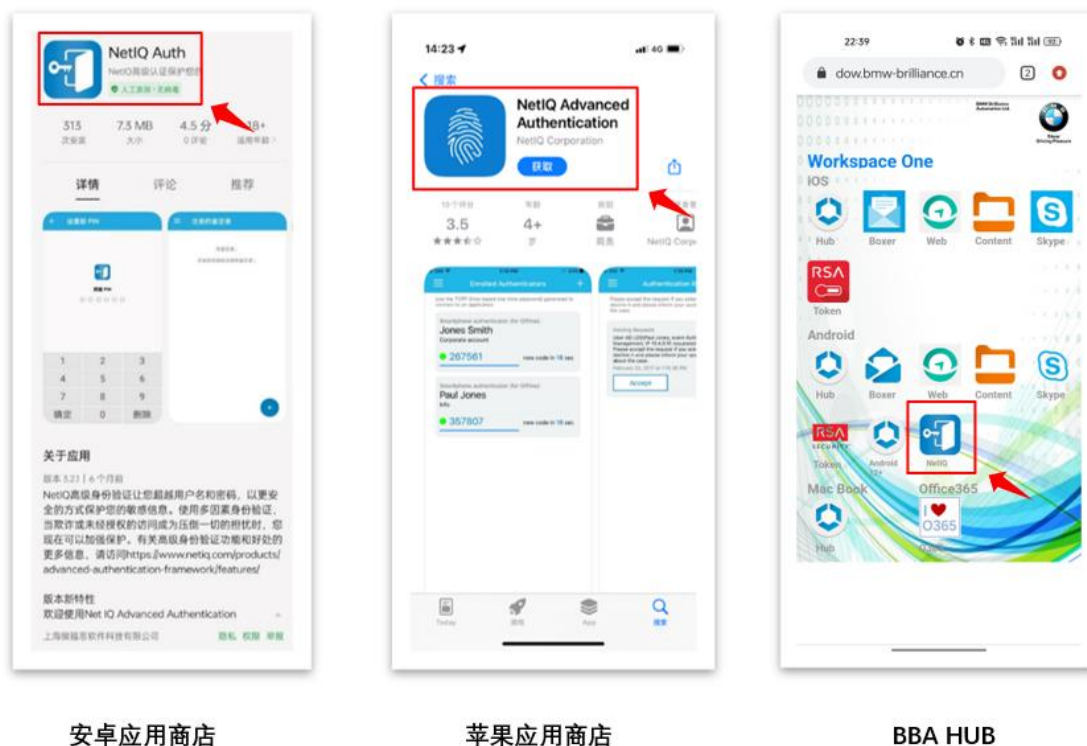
NetIQ Auth
NetIQ高级认证保护您的
人工复核 | 无病毒

315 次安装
7.3 MB 大小
4.5 分 0 评论
18+ 适用年龄

详情 评论 推荐

设置新 PIN
注册

1 2 3
4 5 6
7 8 9
确定 0 删除

关于应用
版本 5.21 | 6 个月前
NetIQ高级身份验证让您超越用户名和密码，以更安全的方式保护您的敏感信息。使用多因素身份验证，当欺诈或未经授权的访问成为压倒一切的担忧时，您现在可以加强保护。有关高级身份验证功能和好处的更多信息，请访问https://www.netiq.com/products/advanced-authentication-framework/features/

版本新特性
欢迎使用Net IQ Advanced Authentication

上海摄福思软件科技有限公司 隐私 权限 举报

14:23
4G
< 搜索
NetIQ Advanced Authentication
NetIQ Corporation
获取

3.5
4+
NetIQ Corp

Enrolled Authenticators
Jones Smith
Corporate account
267561
Paul Jones
Info
357807
Accept

Today 游戏 App 搜索

22:39
dow.bmw-brilliance.cn
2
Workspace One
iOS
Hub Boxer Web Content Skype
RSA
Token
Android
Hub Boxer Web Content Skype
RSA SECURITY
Token
Android
NetIQ
Mac Book
Office365
Hub
O365

安卓应用商店

苹果应用商店

BBA HUB